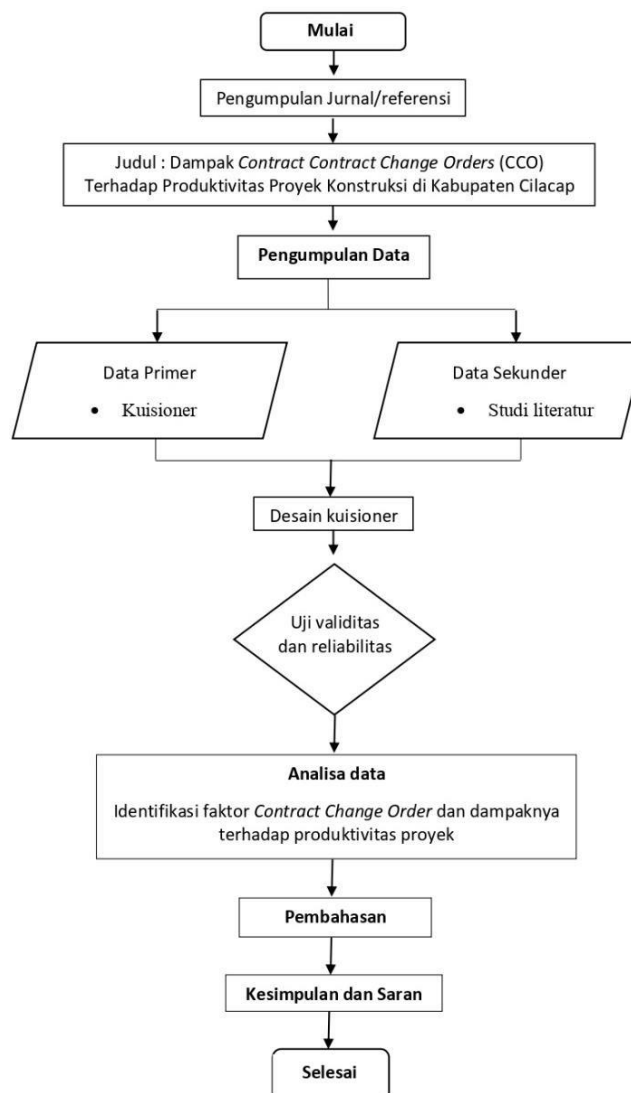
Mulai

Pengumpulan Jurnal/referensi

Judul : Dampak Contract Contract Change Orders (CCO) Terhadap Produktivitas Proyek Konstruksi di Kabupaten Cilacap

Pengumpulan Data

Data Primer
• Kuisioner

Data Sekunder
• Studi literatur

Desain kuisioner

Uji validitas dan reliabilitas

Analisa data

Identifikasi faktor Contract Change Order dan dampaknya terhadap produktivitas proyek

Pembahasan

Kesimpulan dan Saran

Selesai